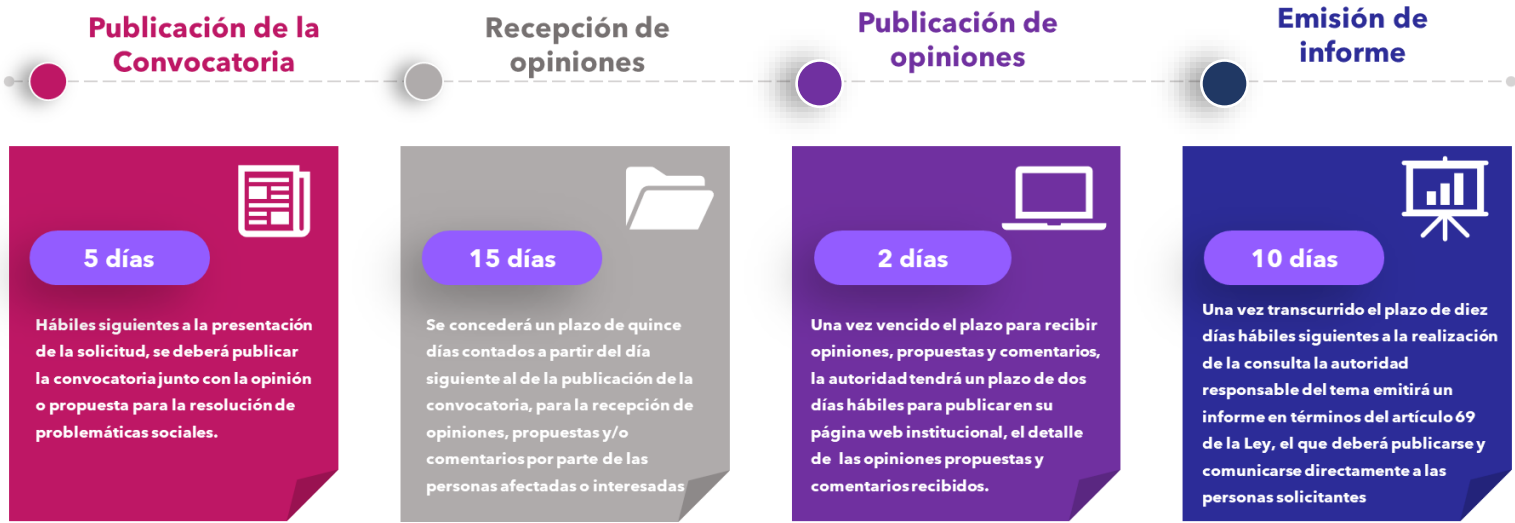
Publicación de la Convocatoria

Recepción de opiniones

Publicación de opiniones

Emisión de informe

5 días

Hábiles siguientes a la presentación de la solicitud, se deberá publicar la convocatoria junto con la opinión o propuesta para la resolución de problemáticas sociales.

15 días

Se concederá un plazo de quince días contados a partir del día siguiente al de la publicación de la convocatoria, para la recepción de opiniones, propuestas y/o comentarios por parte de las personas afectadas o interesadas

2 días

Una vez vencido el plazo para recibir opiniones, propuestas y comentarios, la autoridad tendrá un plazo de dos días hábiles para publicar en su página web institucional, el detalle de las opiniones propuestas y comentarios recibidos.

10 días

Una vez transcurrido el plazo de diez días hábiles siguientes a la realización de la consulta la autoridad responsable del tema emitirá un informe en términos del artículo 69 de la Ley, el que deberá publicarse y comunicarse directamente a las personas solicitantes